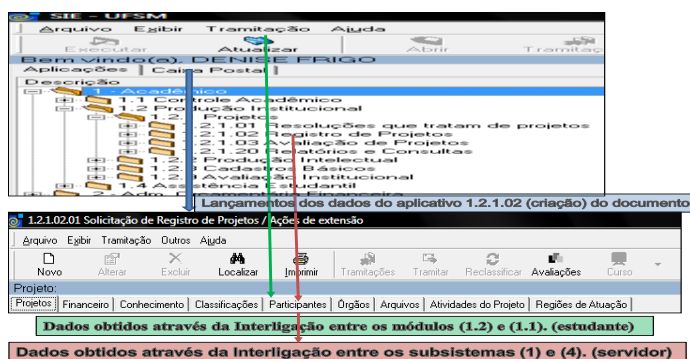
SIE - UFSM
Arquivo Exibir Tramitação Ajuda
Executar Atualizar Abrir Tramitação
Bem vindo(a), DENISE FRIGO
Aplicações Caixa Postal
Descrição
1 - Acadêmico
1.1 Controle Acadêmico
1.2 Produção Institucional
1.2.1 Projetos
1.2.1.01 Resoluções que tratam de projetos
1.2.1.02 Registro de Projetos
1.2.1.03 Avaliação de Projetos
1.2.1.20 Relatórios e Consultas
1.2.2 Produção Intelectual
1.2.3 Cadastros Básicos
1.2.9 Avaliação Institucional
1.4 Assistência Estudantil
2 - Adm. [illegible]
Lançamentos dos dados do aplicativo 1.2.1.02 (criação) do documento
1.2.1.02.01 Solicitação de Registro de Projetos / Ações de extensão
Arquivo Exibir Tramitação Outros Ajuda
Novo Alterar Excluir Localizar Imprimir Tramitações Tramitar Reclassificar Avaliações Curso
Projeto:
Projetos Financeiro Conhecimento Classificações Participantes Órgãos Arquivos Atividades do Projeto Regiões de Atuação
Dados obtidos através da Interligação entre os módulos (1.2) e (1.1). (estudante)
Dados obtidos através da Interligação entre os subsistemas (1) e (4). (servidor)